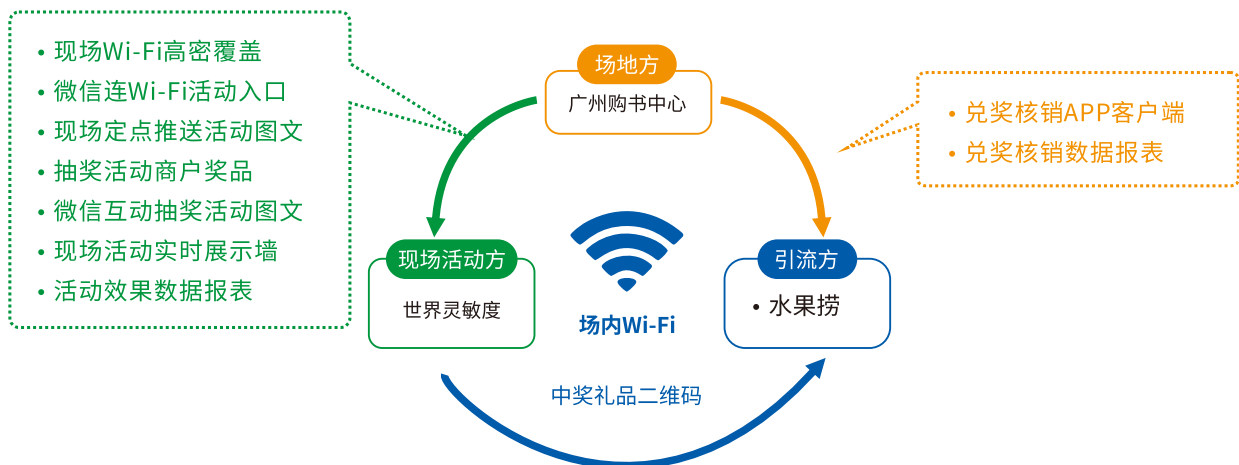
• 现场Wi-Fi高密覆盖
• 微信连Wi-Fi活动入口
• 现场定点推送活动图文
• 抽奖活动商户奖品
• 微信互动抽奖活动图文
• 现场活动实时展示墙
• 活动效果数据报表

场地方
广州购书中心

• 兑奖核销APP客户端
• 兑奖核销数据报表

现场活动方
世界灵敏度

场内Wi-Fi

引流方
• 水果捞

中奖礼品二维码